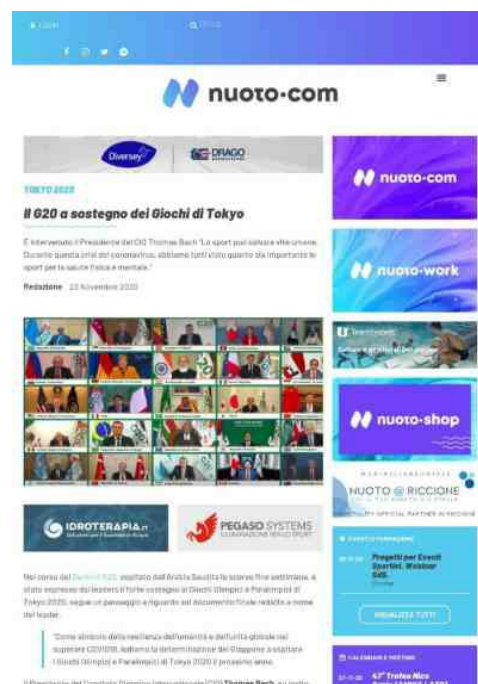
nuoto·com

Diversey | DRAGO

TOKYO 2020

Il G20 a sostegno dei Giochi di Tokyo

È intervenuto il Presidente del CIO Thomas Bach "Lo sport può salvare vite umane. Durante questa crisi del coronavirus, abbiamo tutti visto quanto sia importante lo sport per la salute fisica e mentale."

Redazione 23 Novembre 2020

IDROTERAPIA.it

PEGASO SYSTEMS

Nel corso del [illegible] G20, ospitato dall'Arabia Saudita lo scorso fine settimana, è stato espresso dai leaders il forte sostegno ai Giochi Olimpici e Paralimpici di Tokyo 2020, segue un passaggio a riguardo del documento finale redatto a nome dei leader.

"Come simbolo della resilienza dell'umanità e dell'unità globale nel superare COVID19, lodiamo la determinazione del Giappone a ospitare i Giochi Olimpici e Paralimpici di Tokyo 2020 il prossimo anno.

Il Presidente del Comitato Olimpico Internazionale (CIO) Thomas Bach, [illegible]

nuoto·com

nuoto·work

nuoto·shop

NUOTO @ RICCIONE

Progetti per Eventi Sportivi. Webinar

VISUALIZZA TUTTI

47° Trofeo Nico